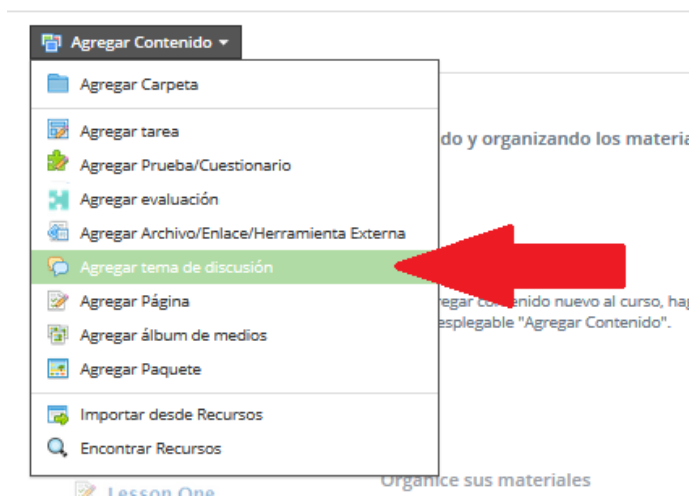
Agregar Contenido

Agregar Carpeta

Agregar tarea

Agregar Prueba/Cuestionario

Agregar evaluación

Agregar Archivo/Enlace/Herramienta Externa

Agregar tema de discusión

Agregar Página

Agregar álbum de medios

Agregar Paquete

Importar desde Recursos

Encontrar Recursos

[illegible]do y organizando los materia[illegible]

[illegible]regar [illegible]enido nuevo al curso, hag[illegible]

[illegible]esplegable "Agregar Contenido".

Organice sus materiales

Lesson One